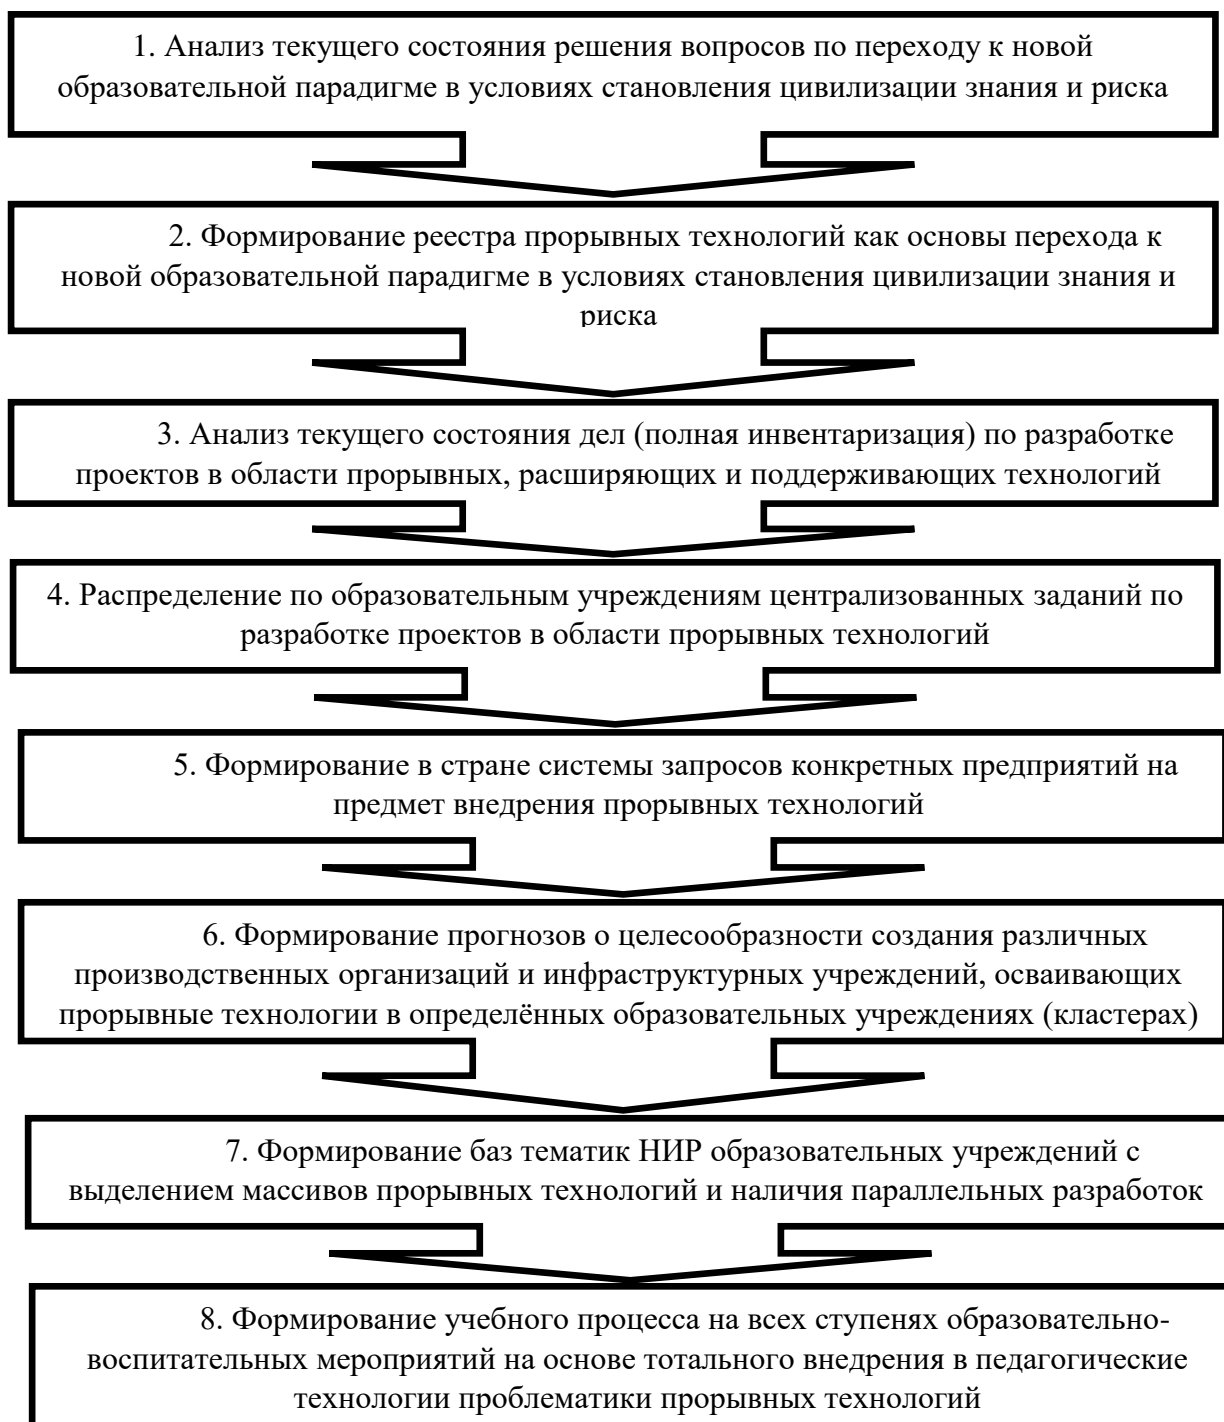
1. Анализ текущего состояния решения вопросов по переходу к новой образовательной парадигме в условиях становления цивилизации знания и риска

2. Формирование реестра прорывных технологий как основы перехода к новой образовательной парадигме в условиях становления цивилизации знания и риска

3. Анализ текущего состояния дел (полная инвентаризация) по разработке проектов в области прорывных, расширяющих и поддерживающих технологий

4. Распределение по образовательным учреждениям централизованных заданий по разработке проектов в области прорывных технологий

5. Формирование в стране системы запросов конкретных предприятий на предмет внедрения прорывных технологий

6. Формирование прогнозов о целесообразности создания различных производственных организаций и инфраструктурных учреждений, осваивающих прорывные технологии в определённых образовательных учреждениях (кластерах)

7. Формирование баз тематик НИР образовательных учреждений с выделением массивов прорывных технологий и наличия параллельных разработок

8. Формирование учебного процесса на всех ступенях образовательно-воспитательных мероприятий на основе тотального внедрения в педагогические технологии проблематики прорывных технологий